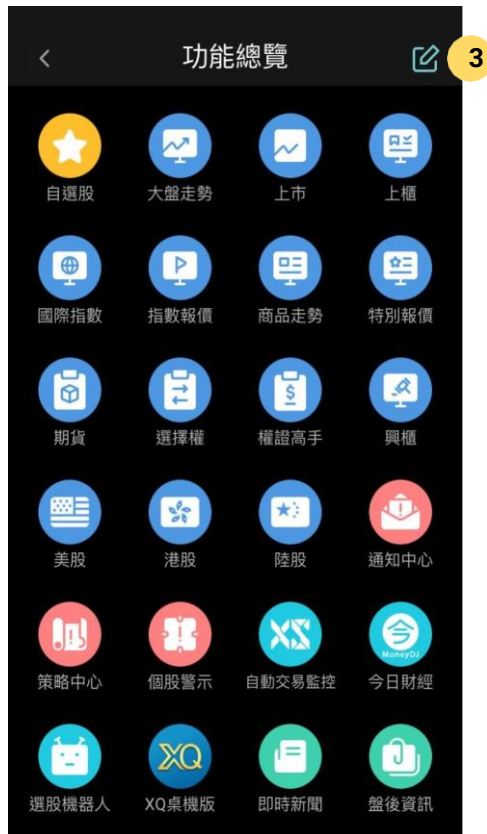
功能總覽

3

自選股
大盤走勢
上市
上櫃
國際指數
指數報價
商品走勢
特別報價
期貨
選擇權
權證高手
興櫃
美股
港股
陸股
通知中心
策略中心
個股警示
XS
自動交易監控
MoneyDJ
今日財經
選股機器人
XQ
XQ桌機版
即時新聞
盤後資訊